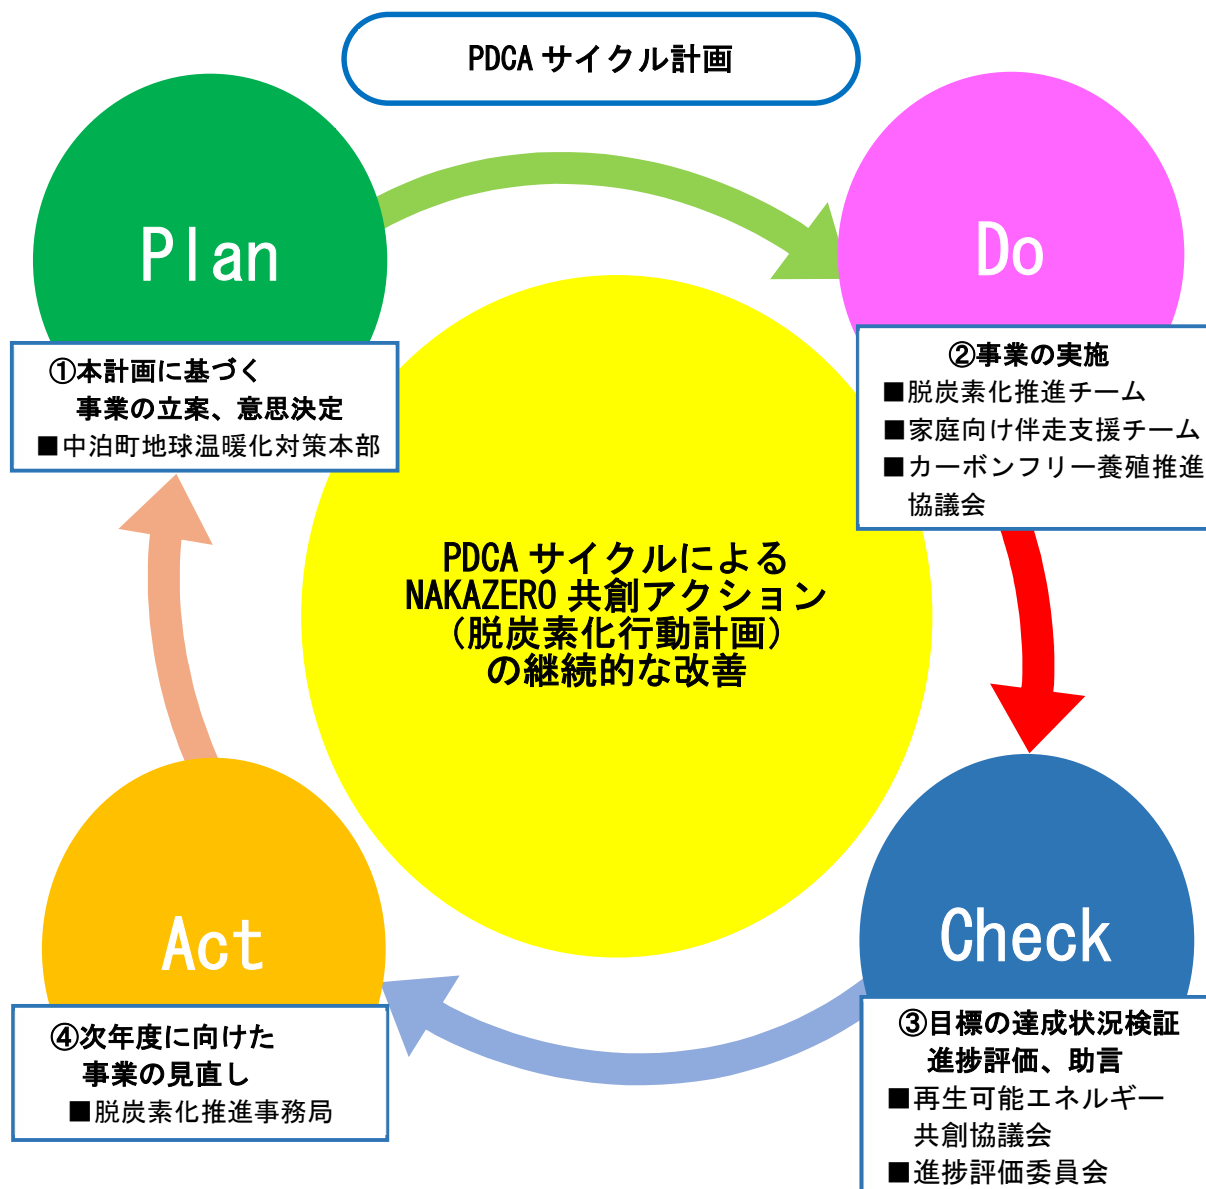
PDCA サイクル計画

Plan

①本計画に基づく
事業の立案、意思決定
■中泊町地球温暖化対策本部

Do

②事業の実施
■脱炭素化推進チーム
■家庭向け伴走支援チーム
■カーボンフリー養殖推進協議会

PDCA サイクルによる
NAKAZERO 共創アクション
(脱炭素化行動計画)
の継続的な改善

Act

④次年度に向けた
事業の見直し
■脱炭素化推進事務局

Check

③目標の達成状況検証
進捗評価、助言
■再生可能エネルギー共創協議会
■進捗評価委員会